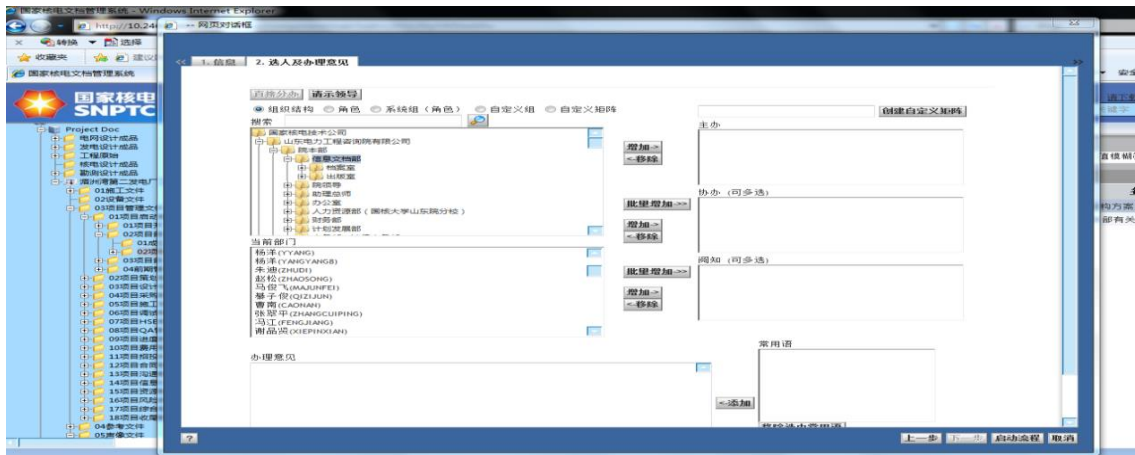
国家核电文档管理系统 - Windows Internet Explorer
http://10.24 -- 网页对话框
转换 选择
收藏夹 建议
国家核电文档管理系统
国家核电
SNPTC
Project Doc
电网设计成品
发电设计成品
工程原始
核电设计成品
勘测设计成品
湄洲湾第二发电厂
01施工文件
02设备文件
03项目管理文
01项目表
01项目
02项目
01
02
03项目
04前期
02项目
03项目设
04项目采购
05项目施工
06项目调试
07项目HSE
08项目QA
09项目进度
10项目费用
11项目档案
12项目合同
13项目沟通
14项目信息
15项目资源
16项目风险
17项目综合
18项目收尾
04参考文件
05声像文件
1. 信息
2. 选人及办理意见
直接分办
请示领导
组织结构
角色
系统组（角色）
自定义组
自定义矩阵
创建自定义矩阵
搜索
国家核电技术公司
山东电力工程咨询院有限公司
院本部
信息文档部
档案室
出版室
院领导
助理总师
办公室
人力资源部（国核大学山东院分校）
财务部
计划发展部
当前部门
杨洋(YYANG)
杨洋(YANGYANG8)
朱迪(ZHUDI)
赵松(ZHAOSONG)
马俊飞(MAJUNFEI)
綦子俊(QIZIJUN)
曹南(CAONAN)
张翠平(ZHANGCUIPING)
冯江(FENGJIANG)
谢品贤(XIEPINXIAN)
增加->
<-移除
主办
批量增加->
增加->
<-移除
协办（可多选）
批量增加->
增加->
<-移除
阅知（可多选）
办理意见
常用语
<-添加
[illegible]
上一步
下一步
启动流程
取消
?